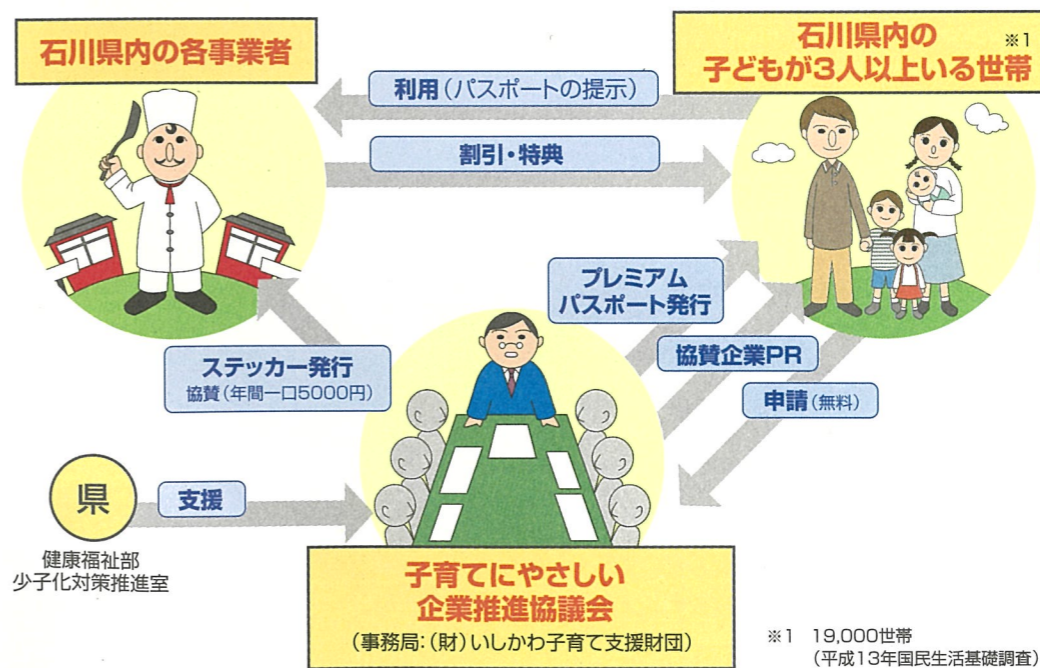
石川県内の各事業者

石川県内の
子どもが3人以上いる世帯 ※1

利用（パスポートの提示）

割引・特典

プレミアム
パスポート発行

協賛企業PR

申請（無料）

ステッカー発行
協賛（年間一口5000円）

県
健康福祉部
少子化対策推進室

支援

子育てにやさしい
企業推進協議会
（事務局：（財）いしかわ子育て支援財団）

※1　19,000世帯
（平成13年国民生活基礎調査）